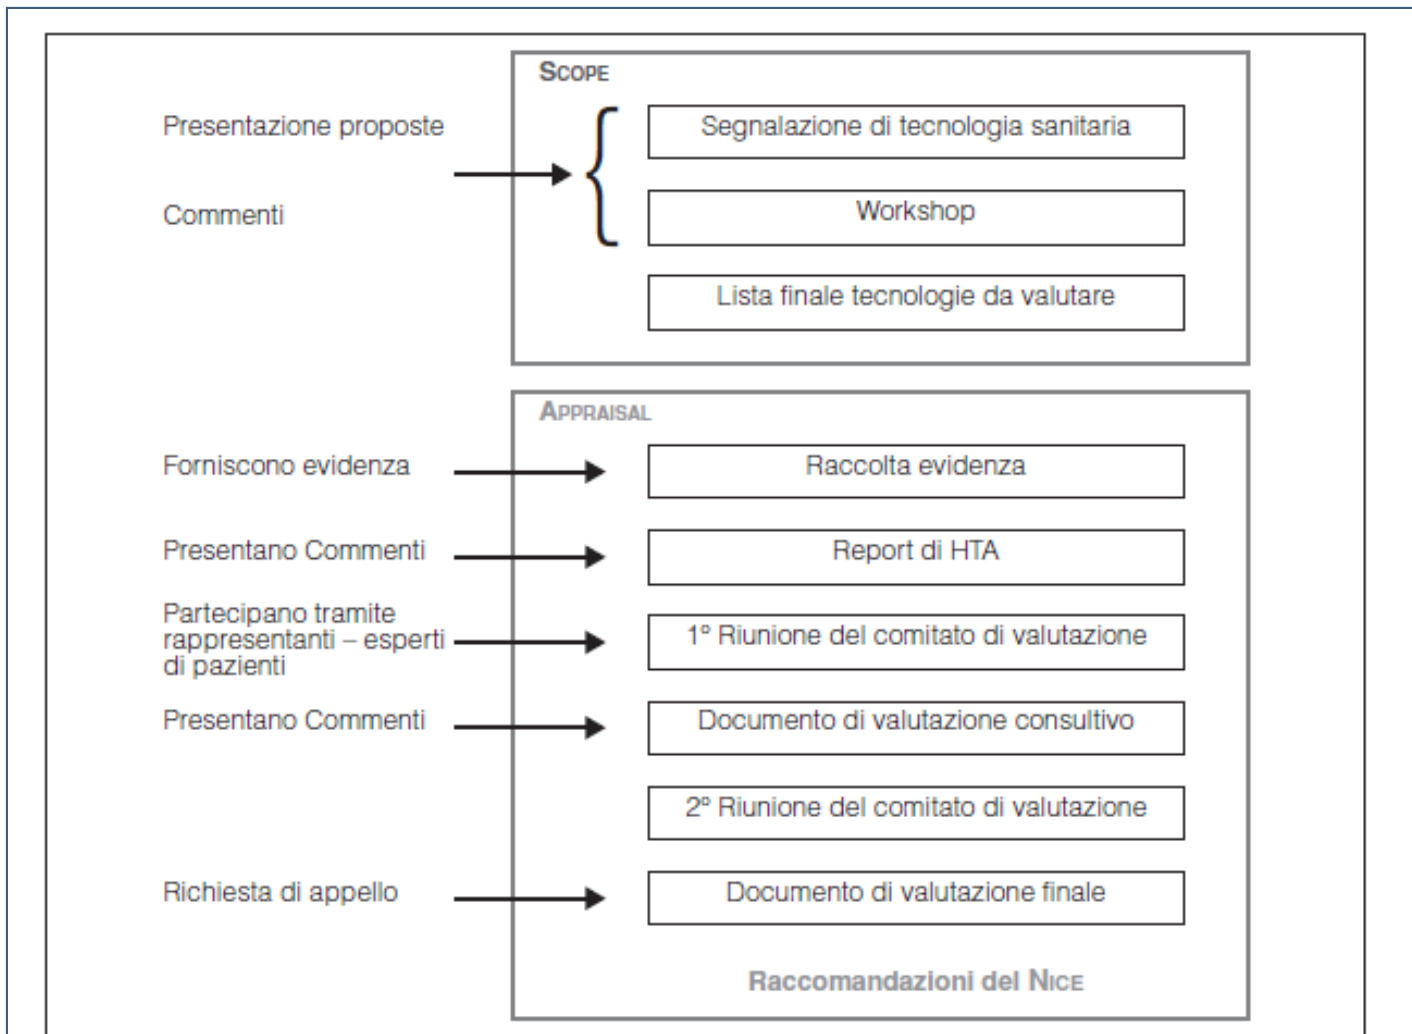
Presentazione proposte

Commenti

SCOPE

Segnalazione di tecnologia sanitaria

Workshop

Lista finale tecnologie da valutare

APPRAISAL

Forniscono evidenza

Raccolta evidenza

Presentano Commenti

Report di HTA

Partecipano tramite rappresentanti – esperti di pazienti

1° Riunione del comitato di valutazione

Presentano Commenti

Documento di valutazione consultivo

2° Riunione del comitato di valutazione

Richiesta di appello

Documento di valutazione finale

Raccomandazioni del NICE